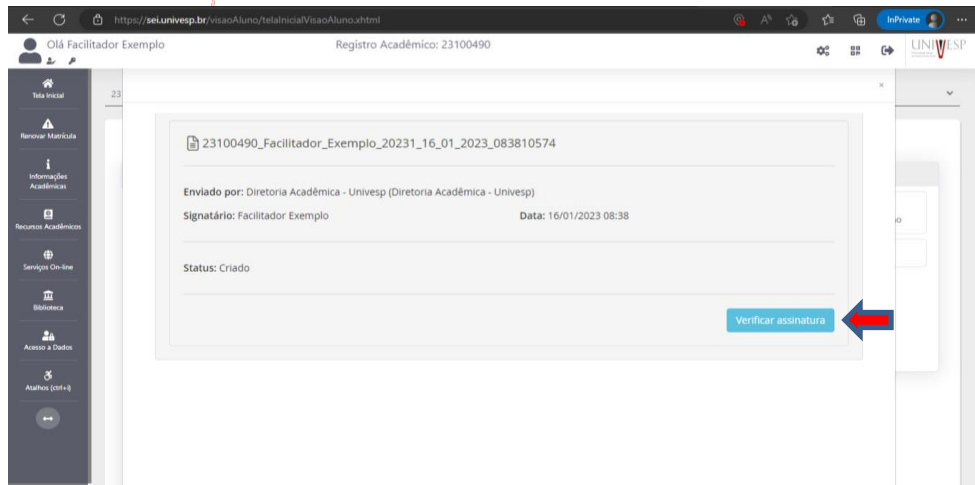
https://sei.univesp.br/visaoAluno/telaInicialVisaoAluno.xhtml

InPrivate

Olá Facilitador Exemplo

Registro Acadêmico: 23100490

UNIVESP

Tela Inicial

Renovar Matrícula

Informações Acadêmicas

Recursos Acadêmicos

Serviços On-line

Biblioteca

Acesso a Dados

Atalhos (ctrl+i)

23

×

23100490_Facilitador_Exemplo_20231_16_01_2023_083810574

Enviado por: Diretoria Acadêmica - Univesp (Diretoria Acadêmica - Univesp)

Signatário: Facilitador Exemplo

Data: 16/01/2023 08:38

Status: Criado

Verificar assinatura